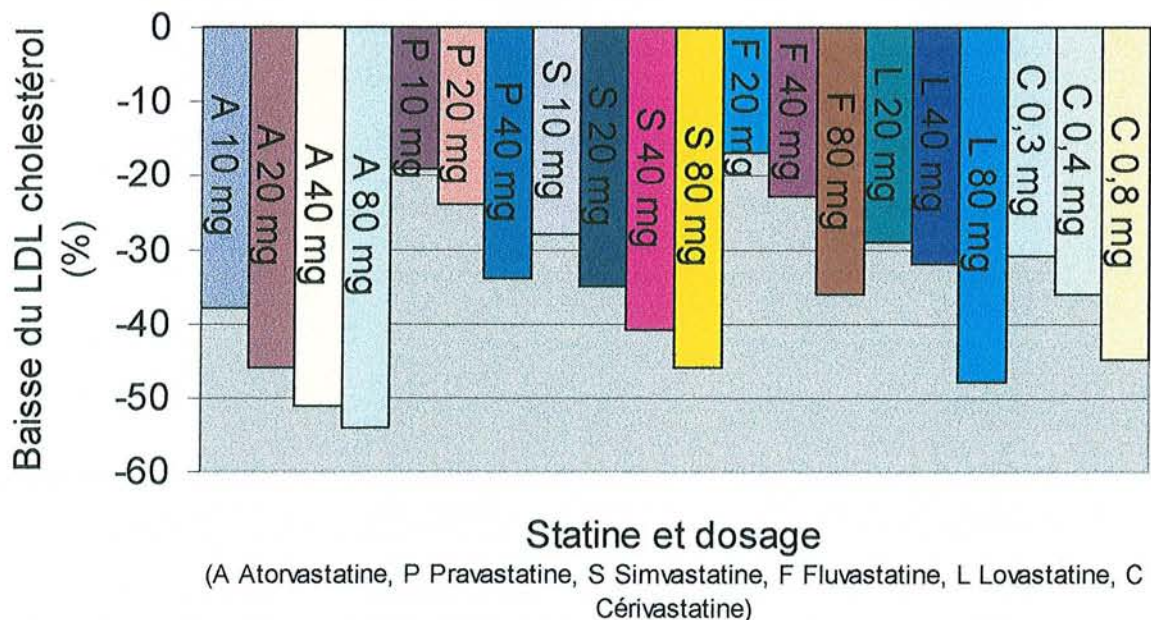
Baisse du LDL cholestérol (%)

0
-10
-20
-30
-40
-50
-60

A 10 mg
A 20 mg
A 40 mg
A 80 mg
P 10 mg
P 20 mg
P 40 mg
S 10 mg
S 20 mg
S 40 mg
S 80 mg
F 20 mg
F 40 mg
F 80 mg
L 20 mg
L 40 mg
L 80 mg
C 0,3 mg
C 0,4 mg
C 0,8 mg

Statine et dosage
(A Atorvastatine, P Pravastatine, S Simvastatine, F Fluvastatine, L Lovastatine, C Cérivastatine)